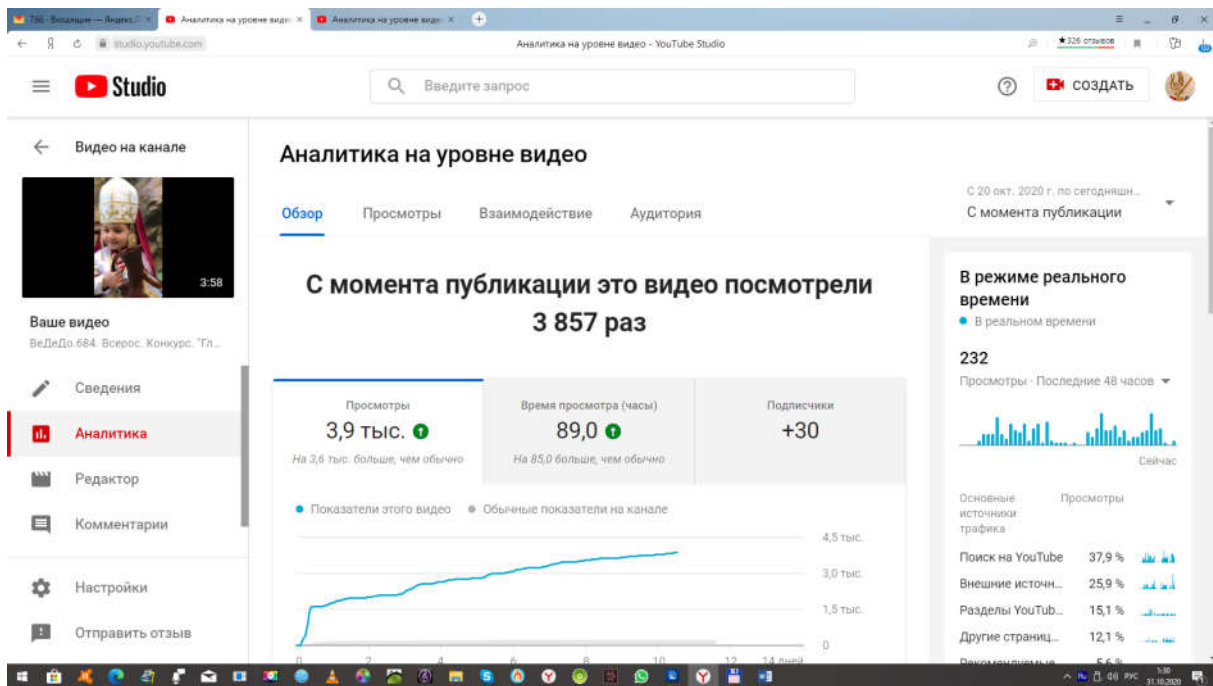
758 · Входящие — Яндекс.П ✕ | Аналитика на уровне видео ✕ | Аналитика на уровне видео ✕ | +

studio.youtube.com
Аналитика на уровне видео - YouTube Studio
★326 отзывов

Studio
Введите запрос
СОЗДАТЬ

Видео на канале
3:58
Ваше видео
ВеДеДо.684. Всерос. Конкурс. 'Гл...
Сведения
Аналитика
Редактор
Комментарии
Настройки
Отправить отзыв

Аналитика на уровне видео
Обзор
Просмотры
Взаимодействие
Аудитория
С 20 окт. 2020 г. по сегодняшн...
С момента публикации

С момента публикации это видео посмотрели 3 857 раз

| Просмотры | Время просмотра (часы) | Подписчики |
|---|---|---|
| 3,9 тыс. | 89,0 | +30 |
| На 3,6 тыс. больше, чем обычно | На 85,0 больше, чем обычно | |

Показатели этого видео
Обычные показатели на канале
4,5 тыс.
3,0 тыс.
1,5 тыс.
0
0 2 4 6 8 10 12 14 дней

В режиме реального времени
В реальном времени
232
Просмотры · Последние 48 часов
Сейчас
Основные источники трафика
Просмотры
Поиск на YouTube 37,9 %
Внешние источн... 25,9 %
Разделы YouTub... 15,1 %
Другие страниц... 12,1 %
Рекомендуемые... 5,6 %

РУС 1:30 31.10.2020